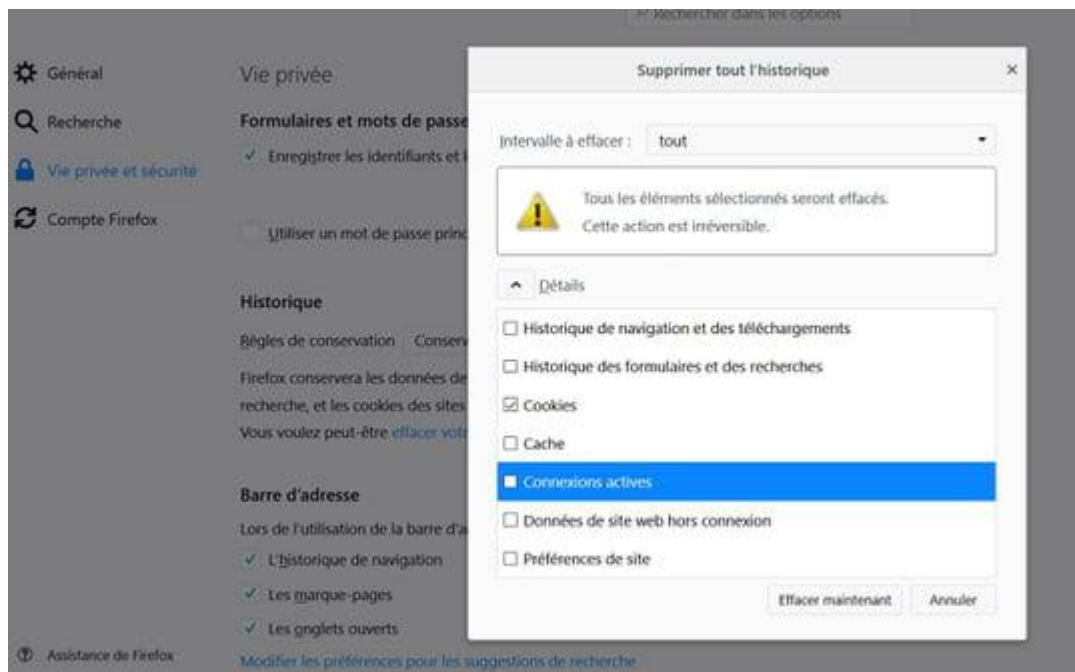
Rechercher dans les options

Général

Recherche

Vie privée et sécurité

Compte Firefox

Vie privée

Formulaires et mots de passe

✓ Enregistrer les identifiants et l

Utiliser un mot de passe princ

Historique

Règles de conservation Conserv

Firefox conservera les données de recherche, et les cookies des sites Vous voulez peut-être effacer vot

Barre d'adresse

Lors de l'utilisation de la barre d'a

✓ L'historique de navigation

✓ Les marque-pages

✓ Les onglets ouverts

Modifier les préférences pour les suggestions de recherche

Assistance de Firefox

Supprimer tout l'historique

×

Intervalle à effacer : tout

Tous les éléments sélectionnés seront effacés.
Cette action est irréversible.

Détails

☐ Historique de navigation et des téléchargements

☐ Historique des formulaires et des recherches

☑ Cookies

☐ Cache

☐ Connexions actives

☐ Données de site web hors connexion

☐ Préférences de site

Effacer maintenant

Annuler